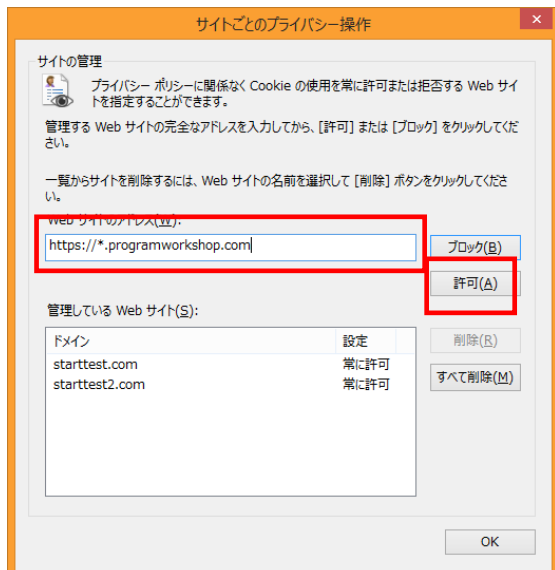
サイトごとのプライバシー操作

サイトの管理

プライバシー ポリシーに関係なく Cookie の使用を常に許可または拒否する Web サイトを指定することができます。

管理する Web サイトの完全なアドレスを入力してから、[許可] または [ブロック] をクリックしてください。

一覧からサイトを削除するには、Web サイトの名前を選択して [削除] ボタンをクリックしてください。

Web サイトのアドレス(W):

https://*.programworkshop.com

ブロック(B)

許可(A)

管理している Web サイト(S):

| ドメイン | 設定 |
|---|---|
| starttest.com | 常に許可 |
| starttest2.com | 常に許可 |

削除(R)

すべて削除(M)

OK